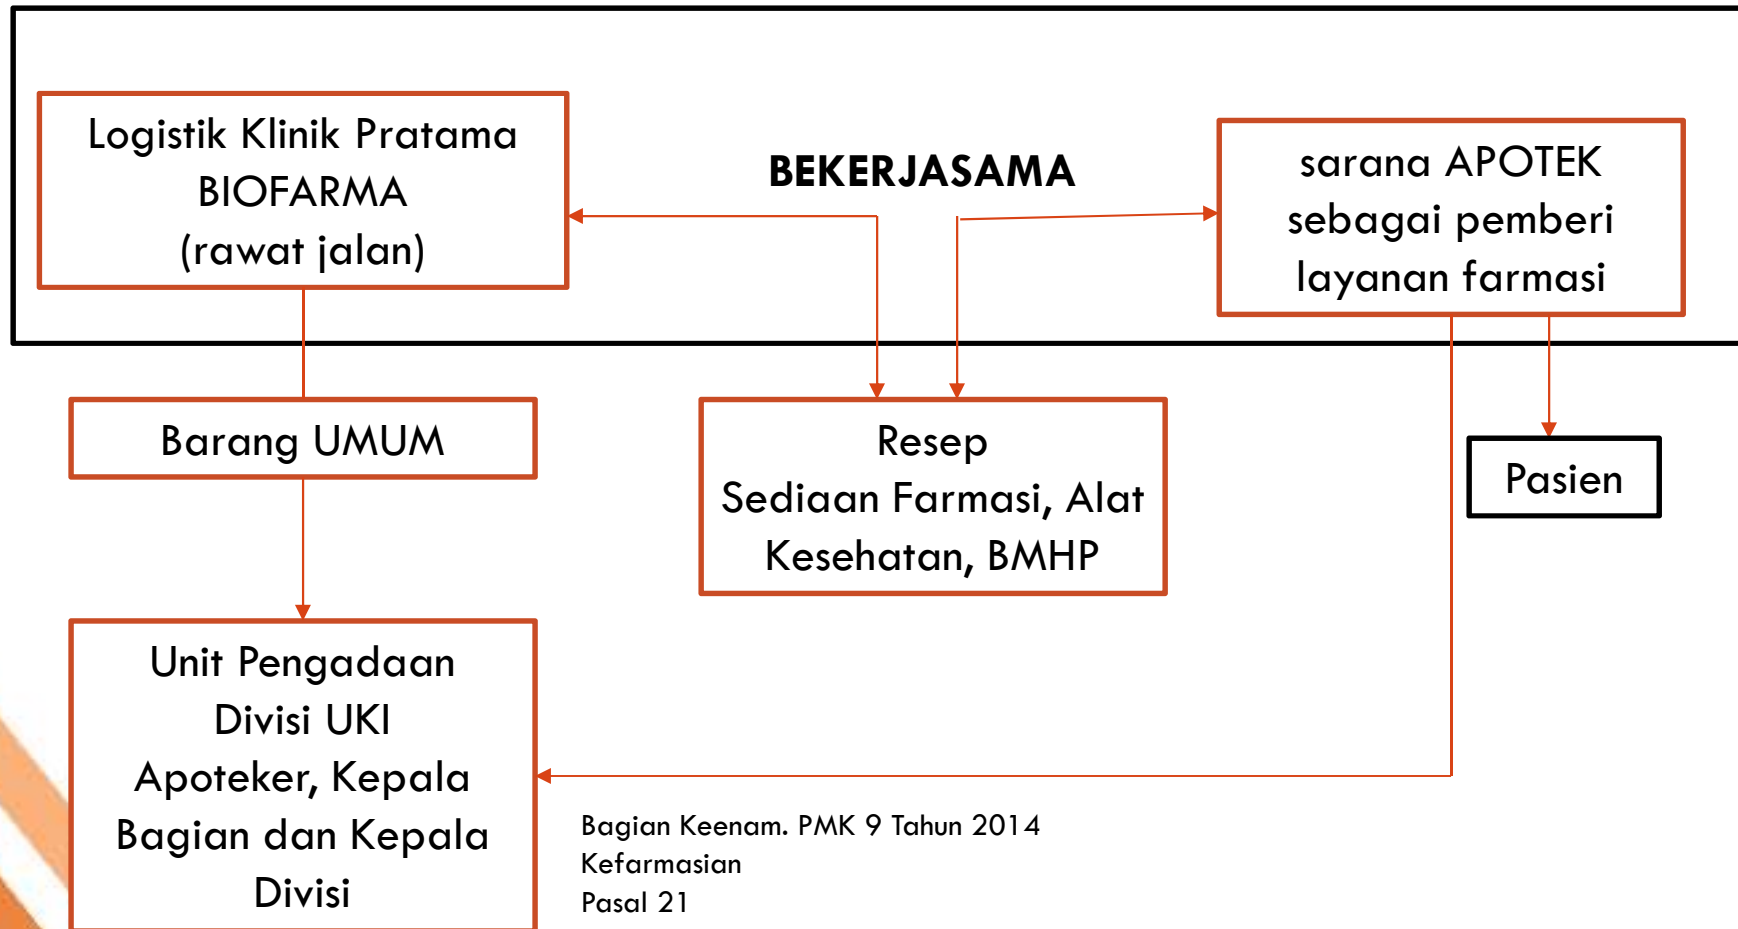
Logistik Klinik Pratama BIOFARMA (rawat jalan)

BEKERJASAMA

sarana APOTEK sebagai pemberi layanan farmasi

Barang UMUM

Resep Sediaan Farmasi, Alat Kesehatan, BMHP

Pasien

Unit Pengadaan Divisi UKI Apoteker, Kepala Bagian dan Kepala Divisi

Bagian Keenam. PMK 9 Tahun 2014
Kefarmasian
Pasal 21